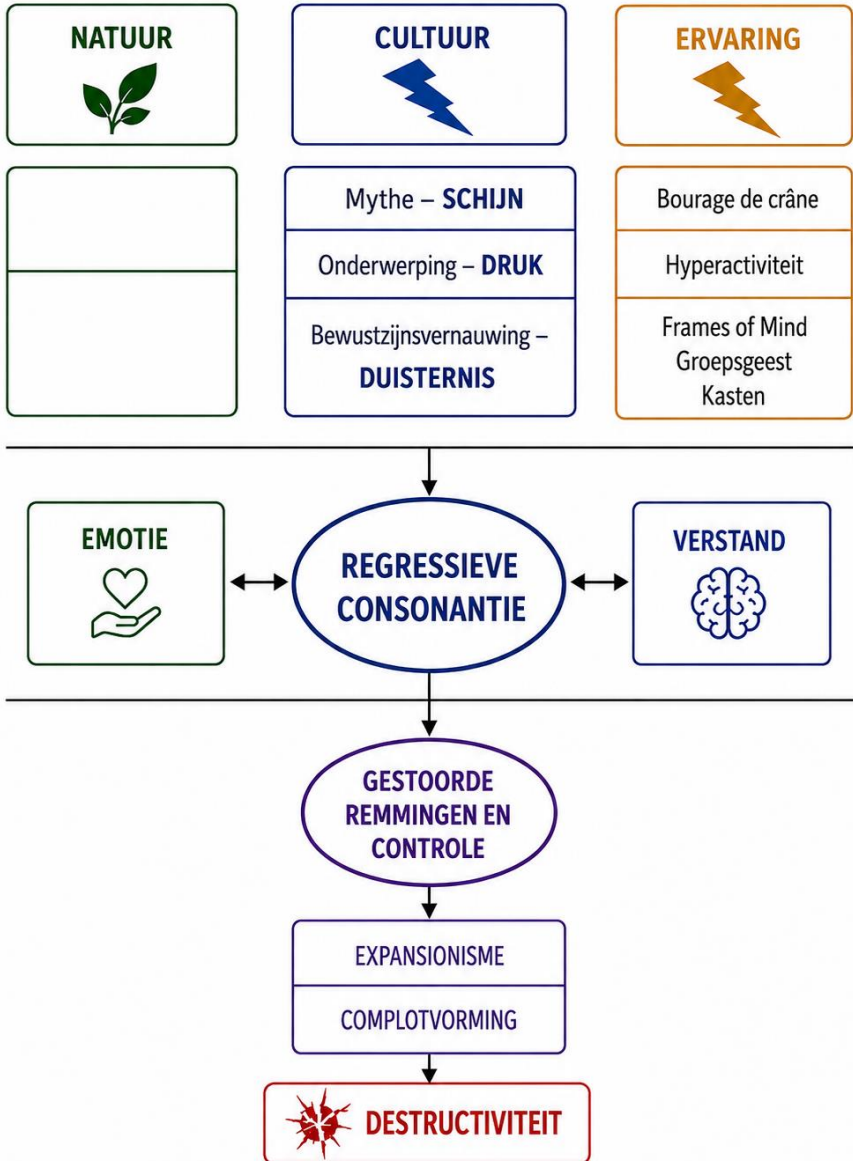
NATUUR

CULTUUR

ERVARING

Mythe – SCHIJN

Onderwerping – DRUK

Bewustzijnsvernauwing – DUISTERNIS

Bourage de crâne

Hyperactiviteit

Frames of Mind
Groepsgeest
Kasten

EMOTIE

REGRESSIEVE CONSONANTIE

VERSTAND

GESTOORDE REMMINGEN EN CONTROLE

EXPANSIONISME

COMPLOTVORMING

DESTRUCTIVITEIT